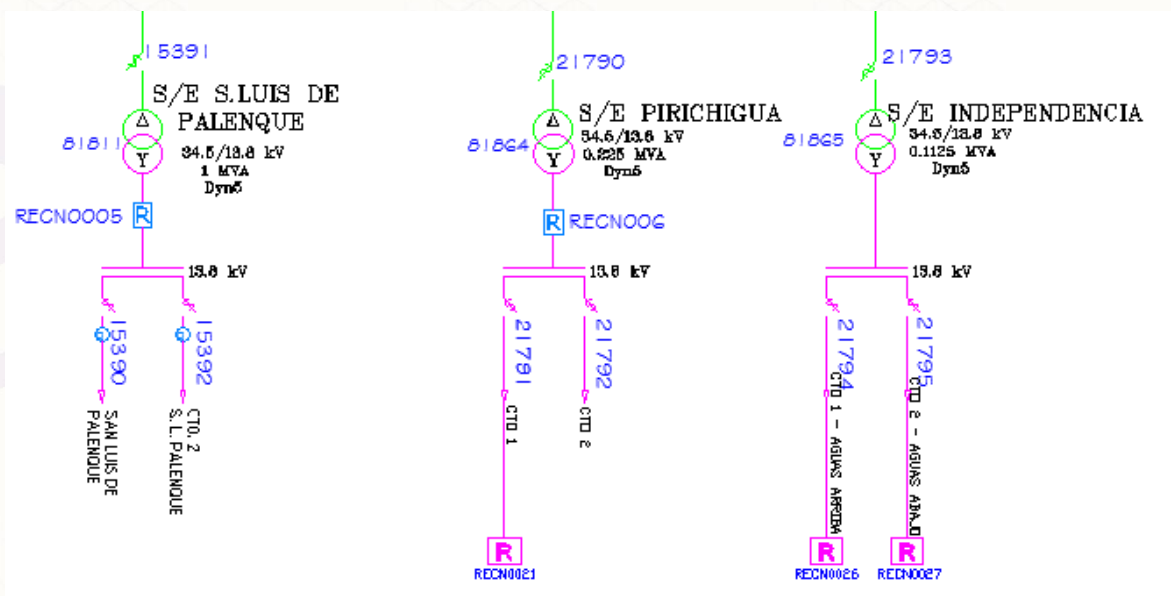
15391
S/E S.LUIS DE PALENQUE
Δ
81811
Y
34.5/13.8 kV
1 MVA
Dyn5
RECN0005
R
13.8 kV
15390
SAN LUIS DE PALENQUE
15392
CTO. 2 S.L.PALENQUE

21790
S/E PIRICHIGUA
Δ
81864
Y
34.5/13.8 kV
0.225 MVA
Dyn5
R
RECN006
13.8 kV
21791
CTO 1
21792
CTO 2
R
RECN0021

21793
S/E INDEPENDENCIA
Δ
81865
Y
34.5/13.8 kV
0.1125 MVA
Dyn5
13.8 kV
21794
CTO 1 - AGUAS ARRIBA
21795
CTO 2 - AGUAS ABAJO
R
RECN0026
R
RECN0027